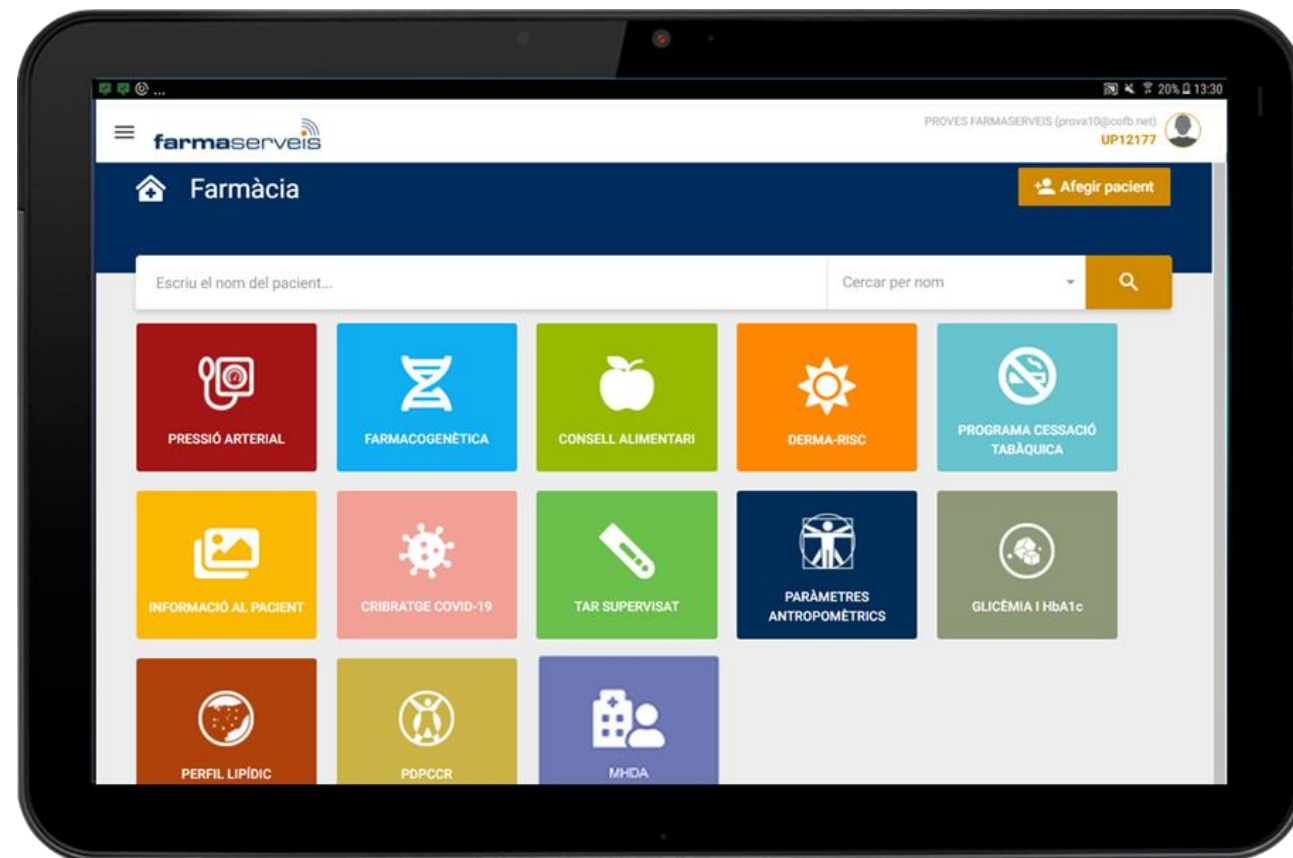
20% 13:30

farmaserveis

PROVES FARMASERVEIS (prova10@cofb.net)
UP12177

Farmàcia

Afegir pacient

Escriu el nom del pacient...

Cercar per nom

PRESSIÓ ARTERIAL

FARMACOGENÈTICA

CONSELL ALIMENTARI

DERMA-RISC

PROGRAMA CESSACIÓ TABÀQUICA

INFORMACIÓ AL PACIENT

CRIBRATGE COVID-19

TAR SUPERVISAT

PARÀMETRES ANTROPOMÈTRICS

GLICÈMIA I HbA1c

PERFIL LIPÍDIC

PDPCCR

MHDA